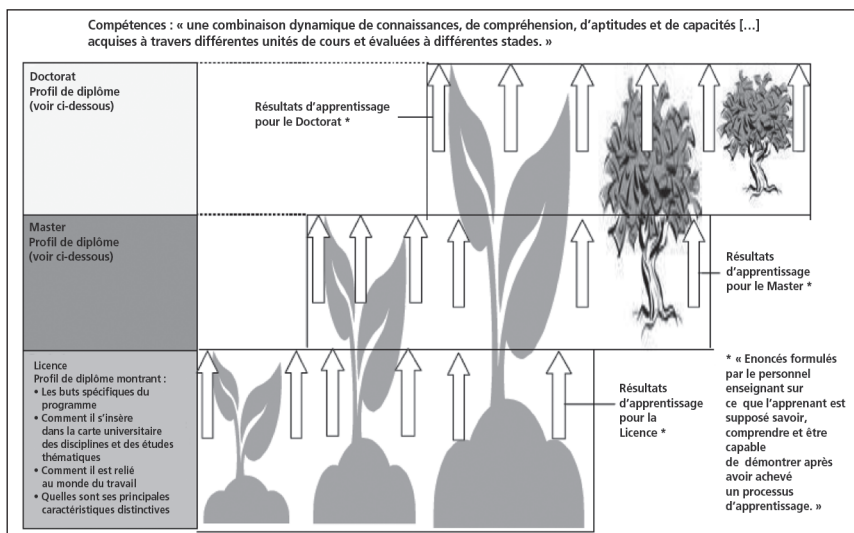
Compétences : « une combinaison dynamique de connaissances, de compréhension, d'aptitudes et de capacités [...] acquises à travers différentes unités de cours et évaluées à différentes stades. »

Doctorat
Profil de diplôme
(voir ci-dessous)

Résultats d'apprentissage pour le Doctorat *

Master
Profil de diplôme
(voir ci-dessous)

Résultats d'apprentissage pour le Master *

Licence
Profil de diplôme montrant :
• Les buts spécifiques du programme
• Comment il s'insère dans la carte universitaire des disciplines et des études thématiques
• Comment il est relié au monde du travail
• Quelles sont ses principales caractéristiques distinctives

Résultats d'apprentissage pour la Licence *

* « Enoncés formulés par le personnel enseignant sur ce que l'apprenant est supposé savoir, comprendre et être capable de démontrer après avoir achevé un processus d'apprentissage. »